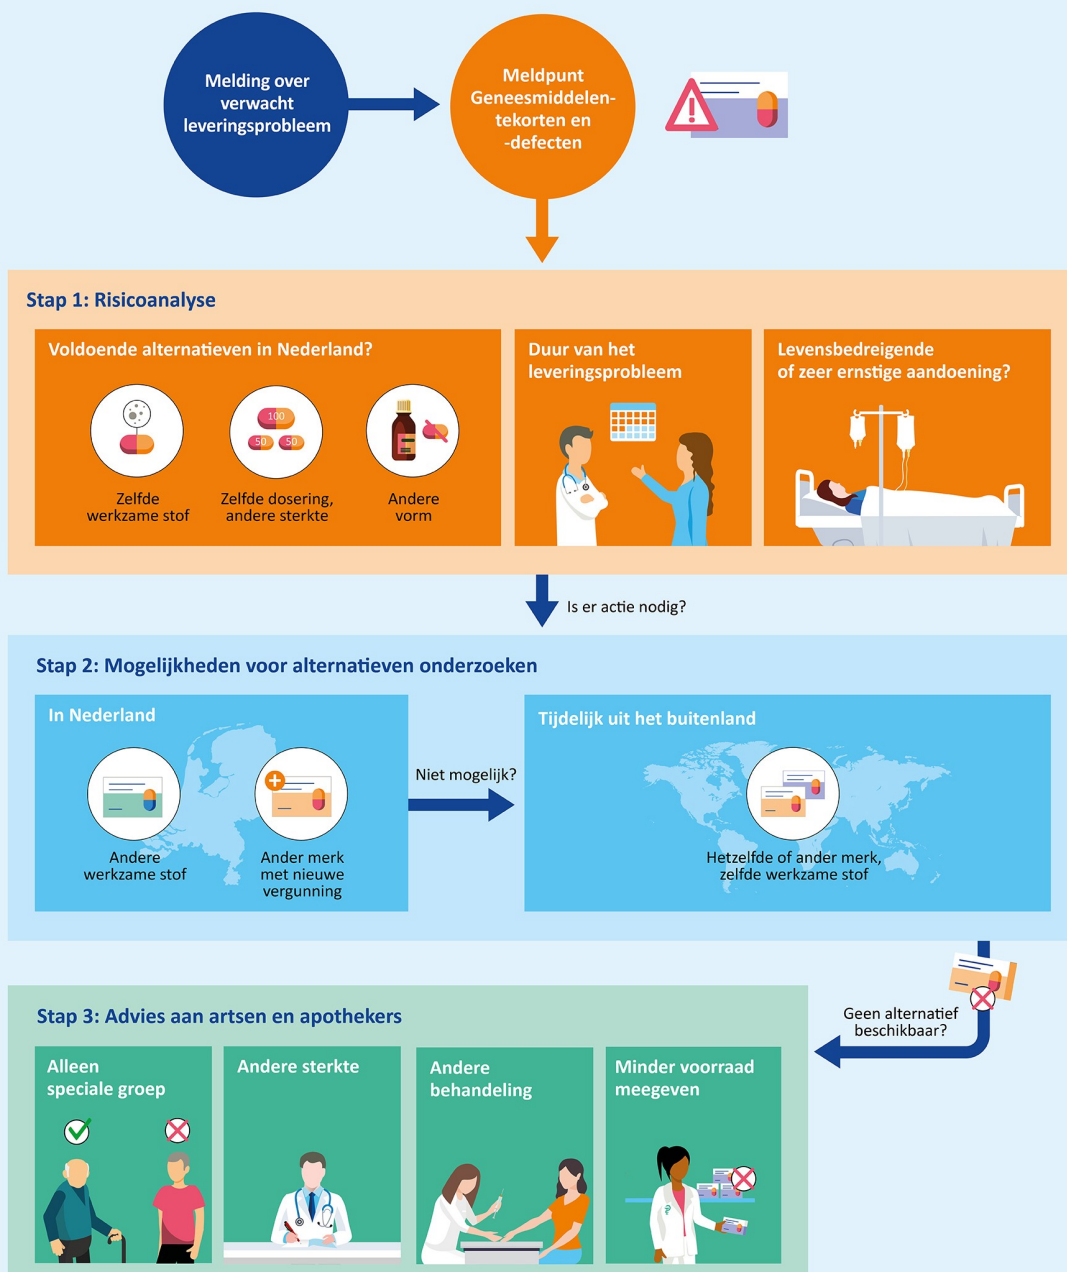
Melding over verwacht leveringsprobleem

Meldpunt Geneesmiddelentekorten en -defecten

Stap 1: Risicoanalyse

Voldoende alternatieven in Nederland?

Zelfde werkzame stof

100
50 50

Zelfde dosering, andere sterkte

Andere vorm

Duur van het leveringsprobleem

Levensbedreigende of zeer ernstige aandoening?

Is er actie nodig?

Stap 2: Mogelijkheden voor alternatieven onderzoeken

In Nederland

Andere werkzame stof

Ander merk met nieuwe vergunning

Niet mogelijk?

Tijdelijk uit het buitenland

Hetzelfde of ander merk, zelfde werkzame stof

Geen alternatief beschikbaar?

Stap 3: Advies aan artsen en apothekers

Alleen speciale groep

Andere sterkte

Andere behandeling

Minder voorraad meegeven